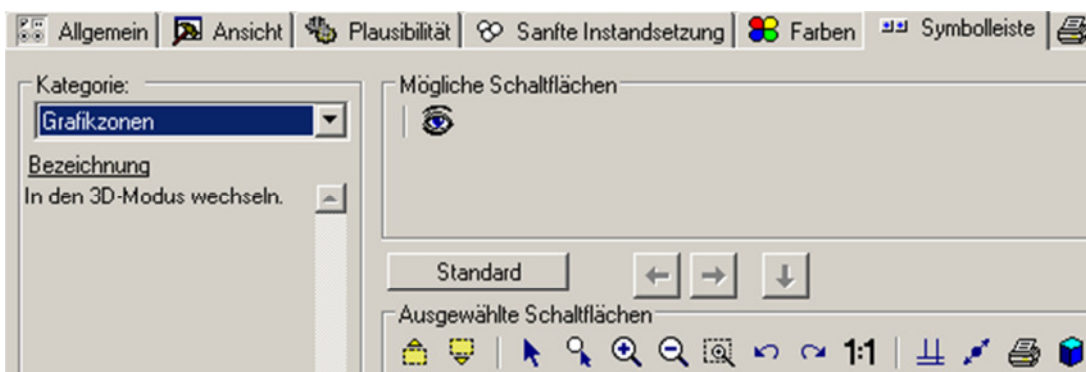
Allgemein | Ansicht | Plausibilität | Sanfte Instandsetzung | Farben | Symbolleiste

Kategorie:
Grafikzonen
Bezeichnung
In den 3D-Modus wechseln.

Mögliche Schaltflächen

Standard

Ausgewählte Schaltflächen
1:1